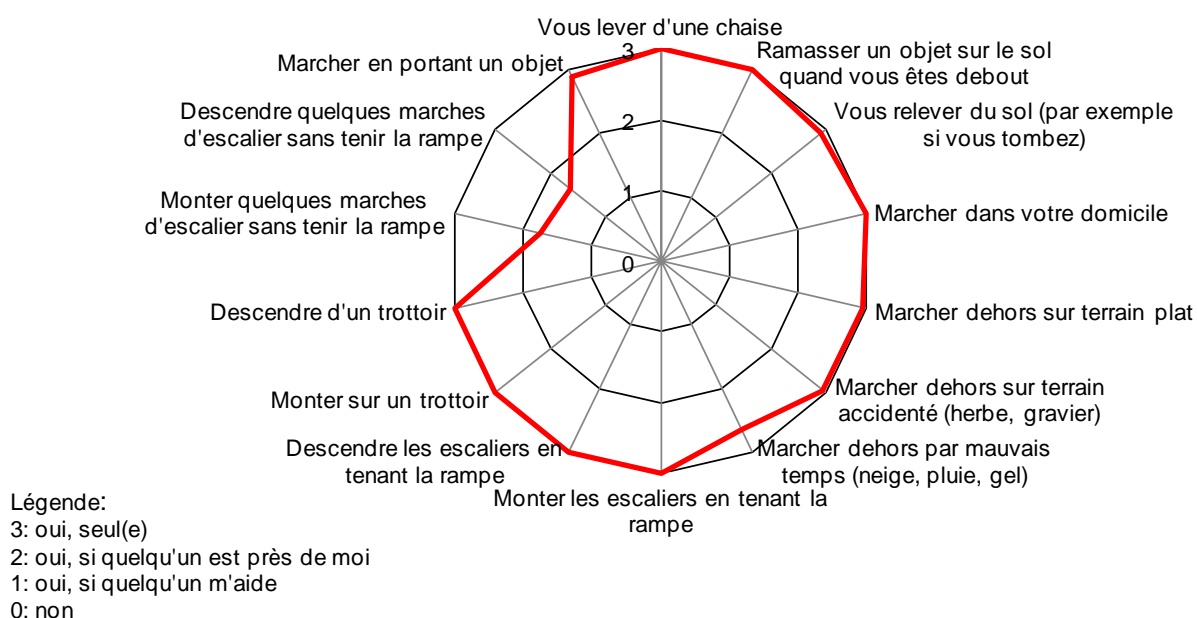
Vous lever d'une chaise

Ramasser un objet sur le sol quand vous êtes debout

Vous relever du sol (par exemple si vous tombez)

Marcher dans votre domicile

Marcher dehors sur terrain plat

Marcher dehors sur terrain accidenté (herbe, gravier)

Marcher dehors par mauvais temps (neige, pluie, gel)

Monter les escaliers en tenant la rampe

Descendre les escaliers en tenant la rampe

Monter sur un trottoir

Descendre d'un trottoir

Monter quelques marches d'escalier sans tenir la rampe

Descendre quelques marches d'escalier sans tenir la rampe

Marcher en portant un objet

3
2
1
0

Légende:
3: oui, seul(e)
2: oui, si quelqu'un est près de moi
1: oui, si quelqu'un m'aide
0: non